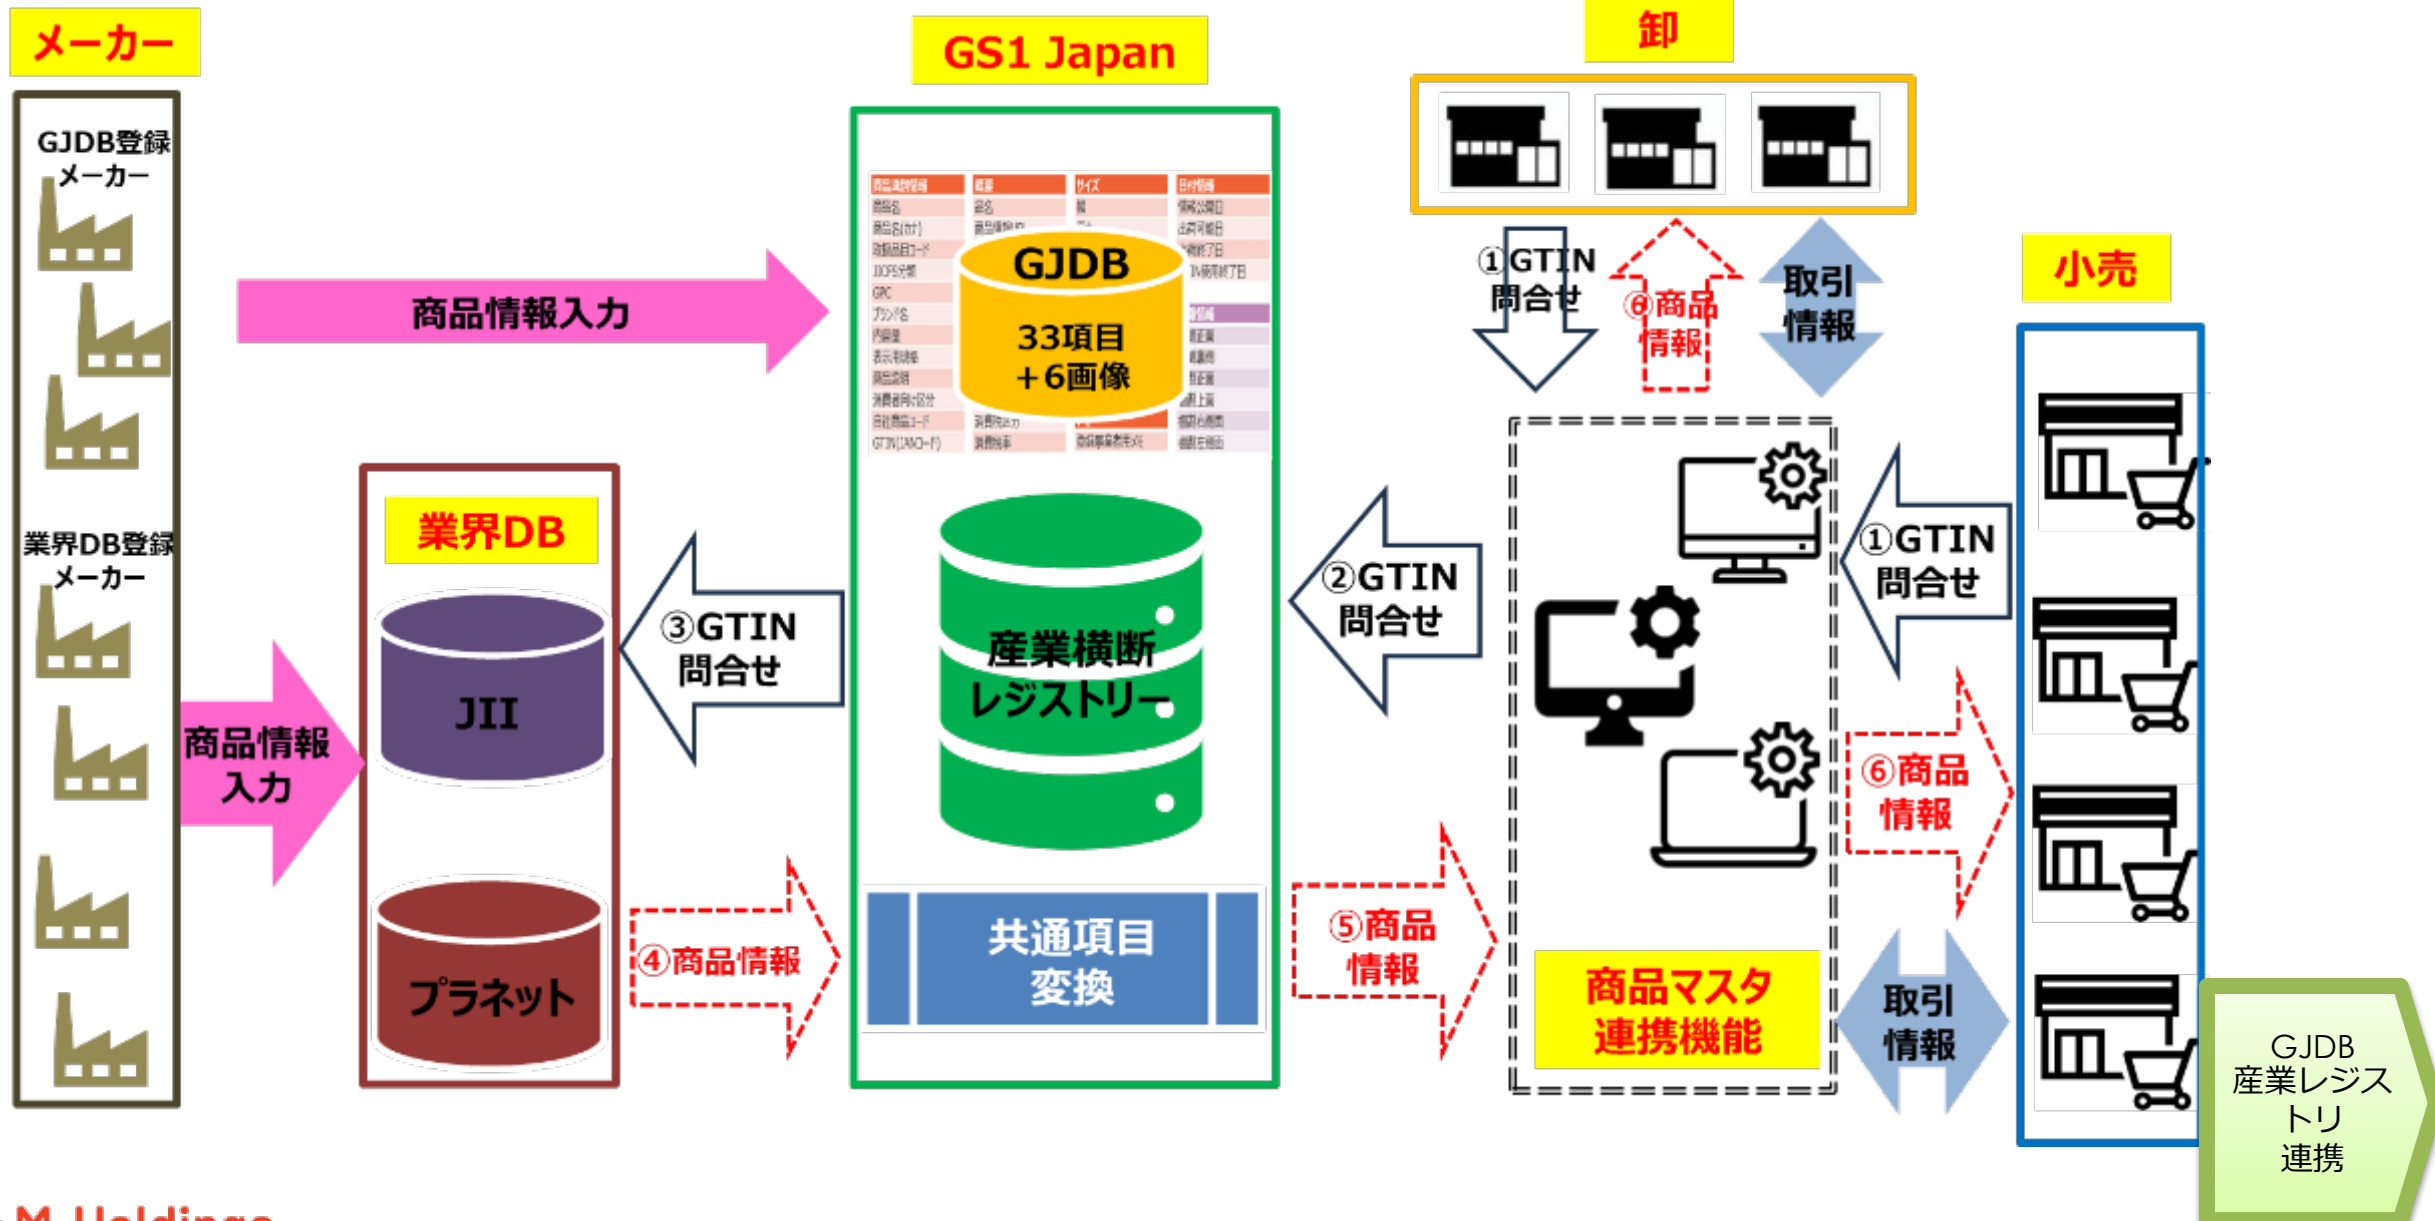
メーカー

GJDB登録メーカー

業界DB登録メーカー

商品情報入力

商品情報入力

GS1 Japan

GJDB

33項目
+6画像

業界DB

JII

プラネット

③GTIN問合せ

④商品情報

産業横断レジストリー

共通項目変換

卸

①GTIN問合せ

⑥商品情報

取引情報

②GTIN問合せ

⑤商品情報

商品マスタ連携機能

小売

①GTIN問合せ

⑥商品情報

取引情報

GJDB
産業レジストリ
連携

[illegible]